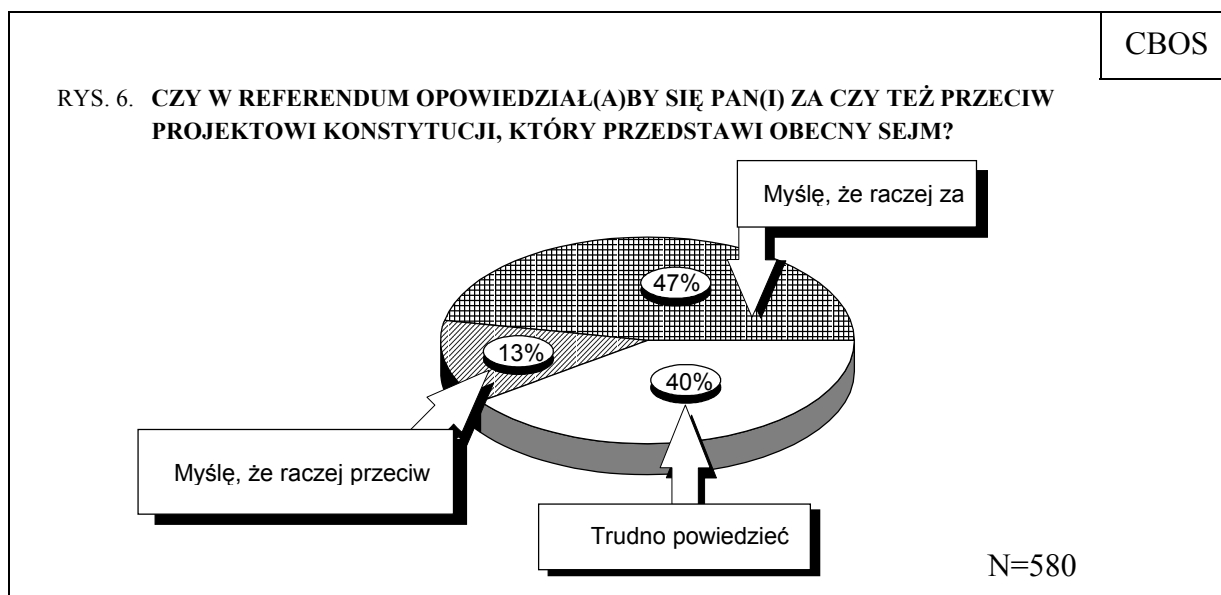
CBOS

RYS. 6. **CZY W REFERENDUM OPOWIEDZIAŁ(A)BY SIĘ PAN(I) ZA CZY TEŻ PRZECIW PROJEKTOWI KONSTYTUCJI, KTÓRY PRZEDSTAWI OBECNY SEJM?**

Myślę, że raczej za

47%

13%

40%

Myślę, że raczej przeciw

Trudno powiedzieć

N=580